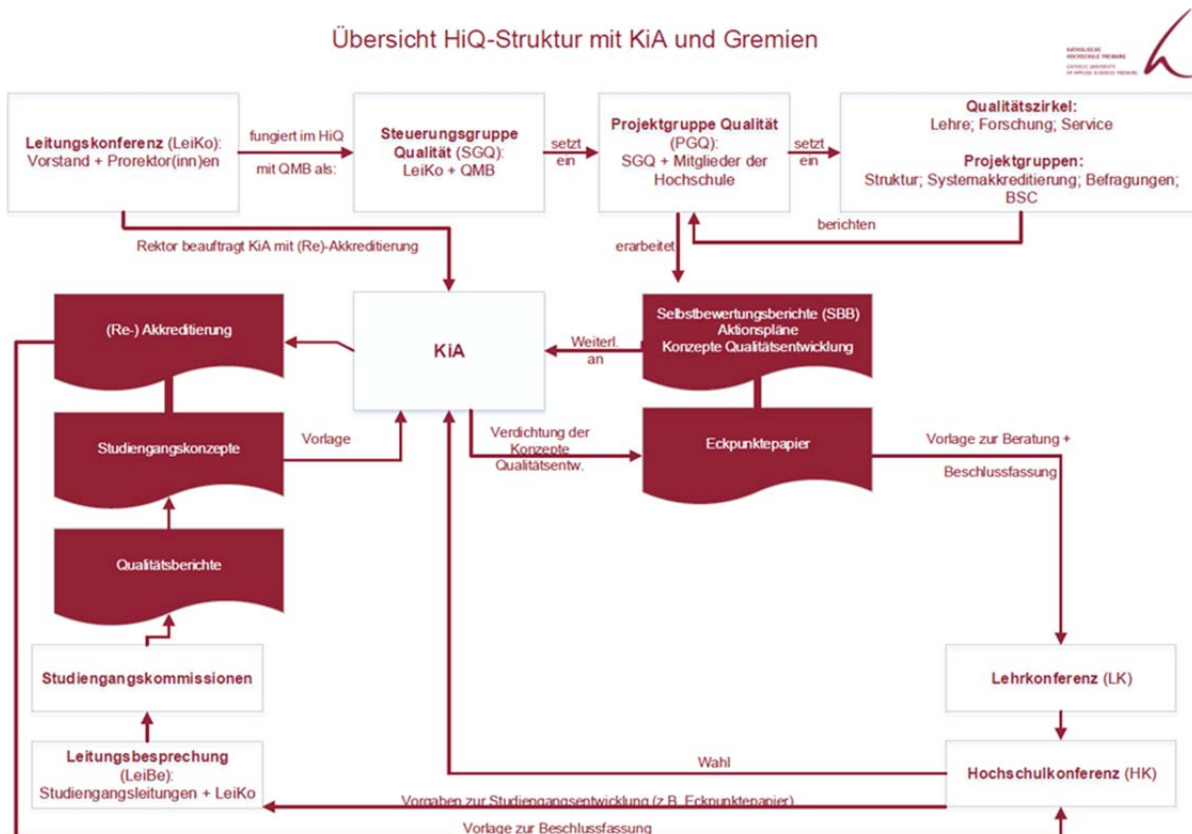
Übersicht HiQ-Struktur mit KiA und Gremien

KATHOLISCHE HOCHSCHULE FREIBURG
CATHOLIC UNIVERSITY OF APPLIED SCIENCES FREIBURG

**Leitungskonferenz** (LeiKo): Vorstand + Prorektor(inn)en

fungiert im HiQ mit QMB als:

**Steuerungsgruppe Qualität** (SGQ): LeiKo + QMB

setzt ein

**Projektgruppe Qualität** (PGQ): SGQ + Mitglieder der Hochschule

setzt ein

**Qualitätszirkel:** Lehre; Forschung; Service

**Projektgruppen:** Struktur; Systemakkreditierung; Befragungen; BSC

berichten

Rektor beauftragt KiA mit (Re)-Akkreditierung

erarbeitet

(Re-) Akkreditierung

KiA

Weiterl. an

Selbstbewertungsberichte (SBB) Aktionspläne Konzepte Qualitätsentwicklung

Studiengangskonzepte

Vorlage

Verdichtung der Konzepte Qualitätsentw.

Eckpunktepapier

Vorlage zur Beratung + Beschlussfassung

Qualitätsberichte

**Studiengangskommissionen**

**Lehrkonferenz** (LK)

**Leitungsbesprechung** (LeiBe): Studiengangsleitungen + LeiKo

Wahl

**Hochschulkonferenz** (HK)

Vorgaben zur Studiengangsentwicklung (z.B. Eckpunktepapier)

Vorlage zur Beschlussfassung